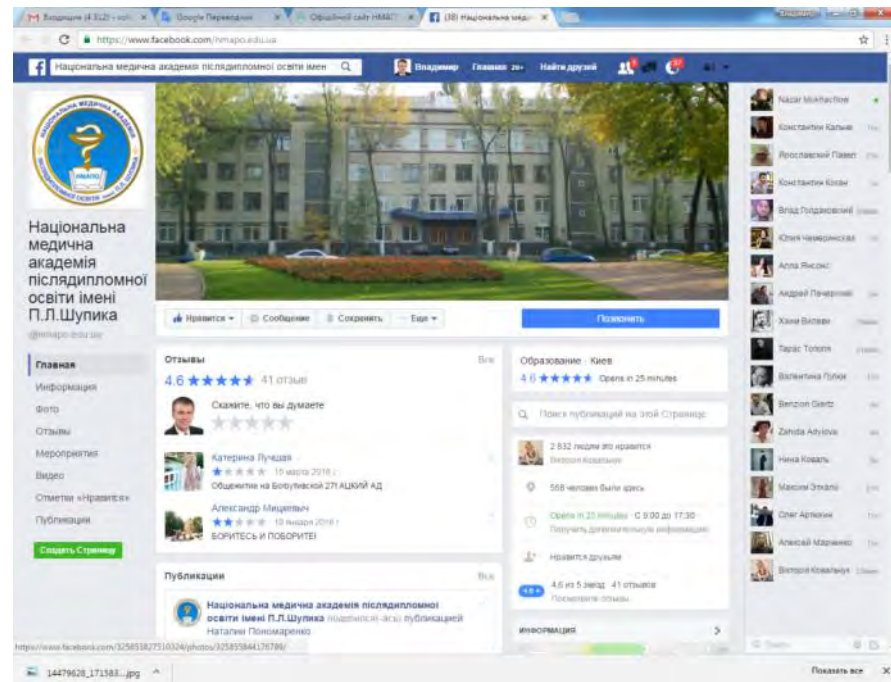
Входящие (4 312) - volo... | Google Переводчик | Офіційний сайт НМАПО | (38) Національна меди...

https://www.facebook.com/nmapo.edu.ua

Національна медична академія післядипломної освіти імені

Владимир Главная 20+ Найти друзей

Національна медична академія післядипломної освіти імені П.Л.Шупика

@nmapo.edu.ua

Главная
Информация
Фото
Отзывы
Мероприятия
Видео
Отметки «Нравится»
Публикации

Создать Страницу

Нравится Сообщение Сохранить Еще

Позвонить

Отзывы Все

4.6 ★★★★★ 41 отзыв

Скажите, что вы думаете

Катерина Лучшая
19 марта 2016 г.
Общежитие на Богуславской 27! АЦКИЙ АД

Александр Мицкевич
10 января 2016 г.
БОРИТЕСЬ И ПОБОРИТЕ!

Публикации Все

Національна медична академія післядипломної освіти імені П.Л.Шупика поделился(-ась) публикацией Наталии Пономаренко

Образование · Киев

4.6 ★★★★★ Opens in 25 minutes

Поиск публикаций на этой Странице

2 832 людям это нравится
Вячеслав Ковальчук

568 человек были здесь

Opens in 25 minutes · С 9:00 до 17:30
Получить дополнительную информацию

Нравится друзьям

4.6 из 5 звезд · 41 отзыв
Посмотрите отзывы

ИНФОРМАЦИЯ

Nazar Mokhachow
Константин Калык
Ярославский Павел
Константин Козак
Влад Голдаковский
Юлия Чемеринская
Алла Яковс
Андрей Печерский
Ханн Витвю
Тарас Тополя
Валентина Попю
Benzion Giertz
Zahida Adylova
Нина Коваль
Максим Зінкаlo
Олег Артюхин
Алексей Марченко
Валерий Ковальчук

https://www.facebook.com/325853827510324/photos/325853844176789/

14479628_171583....jpg

Показать все